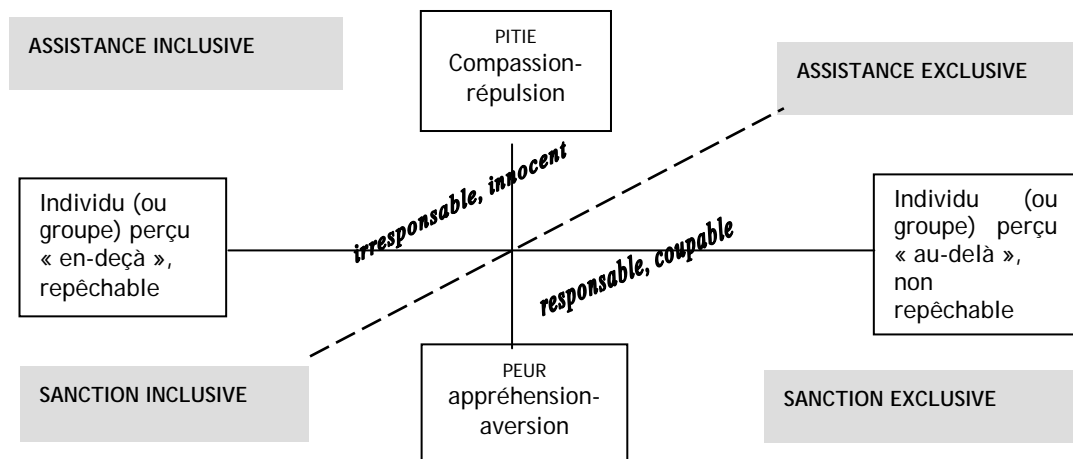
ASSISTANCE INCLUSIVE

PITIE
Compassion-répulsion

ASSISTANCE EXCLUSIVE

irresponsable, innocent

Individu (ou groupe) perçu « en-deçà », repêchable

responsable, coupable

Individu (ou groupe) perçu « au-delà », non repêchable

SANCTION INCLUSIVE

PEUR
appréhension-aversion

SANCTION EXCLUSIVE